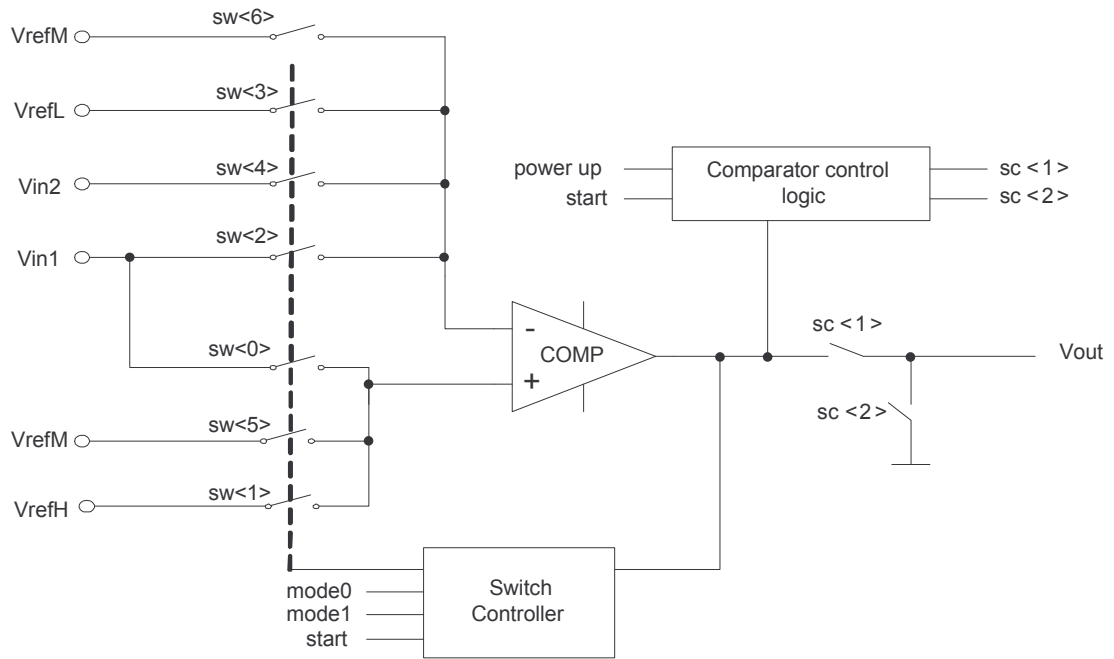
VrefM
sw<6>
VrefL
sw<3>
Vin2
sw<4>
Vin1
sw<2>
power up
start
Comparator control logic
sc < 1 >
sc < 2 >
sw<0>
-
+
COMP
sc < 1 >
Vout
VrefM
sw<5>
sc < 2 >
VrefH
sw<1>
mode0
mode1
start
Switch Controller